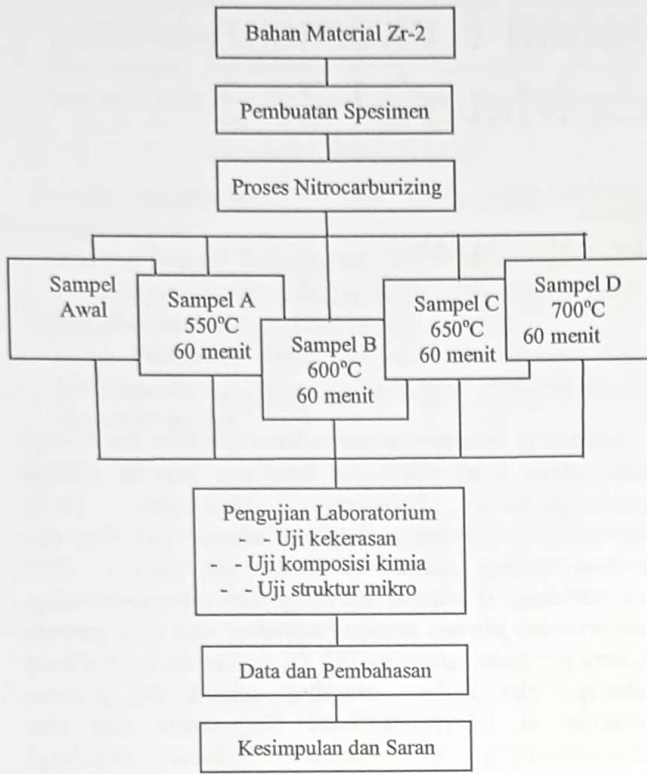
Bahan Material Zr-2

Pembuatan Spesimen

Proses Nitrocarburizing

Sampel Awal

Sampel A 550°C 60 menit

Sampel B 600°C 60 menit

Sampel C 650°C 60 menit

Sampel D 700°C 60 menit

Pengujian Laboratorium
- - Uji kekerasan
- - Uji komposisi kimia
- - Uji struktur mikro

Data dan Pembahasan

Kesimpulan dan Saran